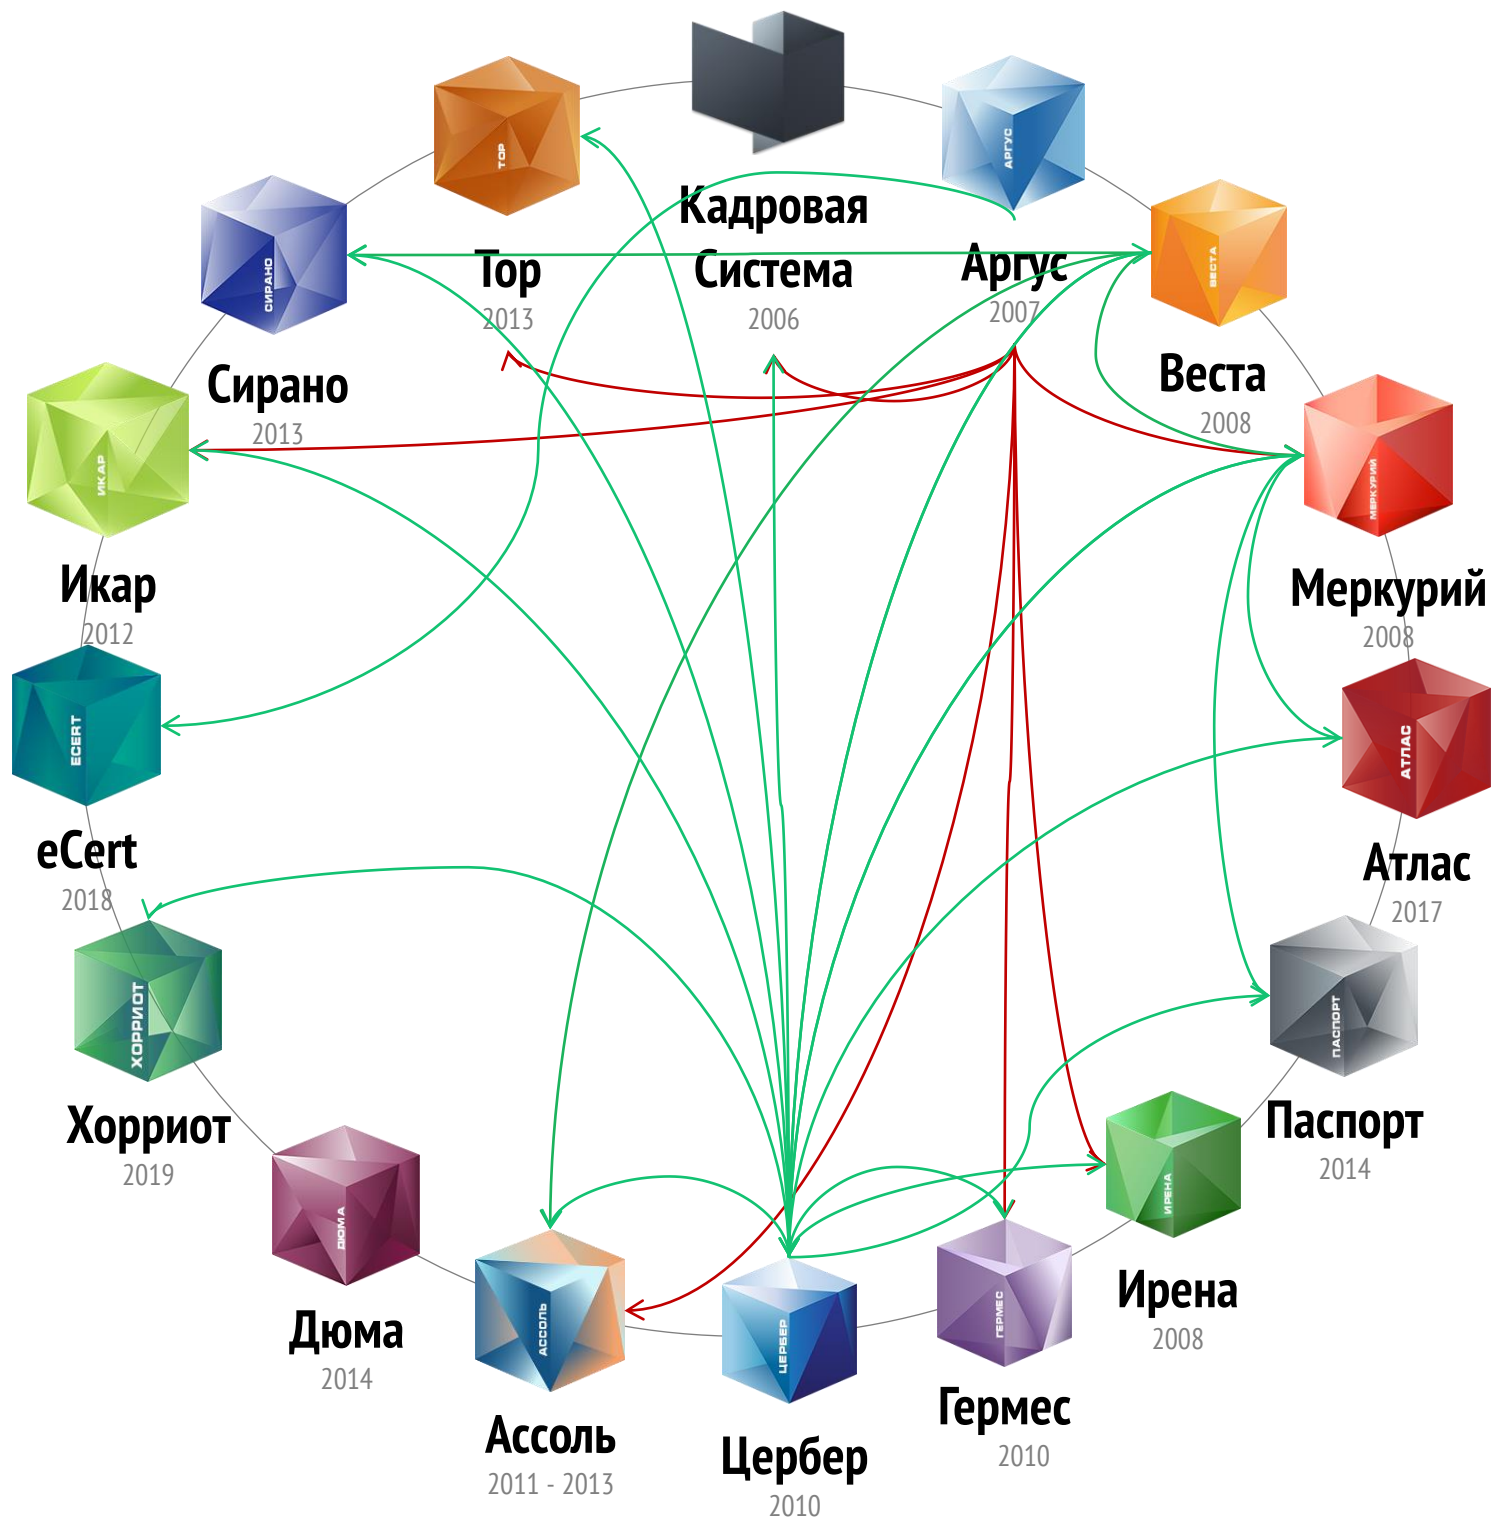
ТОР
Тор
2013

Кадровая Система
2006

АРГУС
Аргус
2007

СИРАНО
Сирано
2013

ВЕСТА
Веста
2008

ИКАР
Икар
2012

МЕРКУРИЙ
Меркурий
2008

ECERT
eCert
2018

АТЛАС
Атлас
2017

ХОРРИОТ
Хорриот
2019

ПАСПОРТ
Паспорт
2014

ИРЕНА
Ирена
2008

ДЮМА
Дюма
2014

АССОЛЬ
Ассоль
2011 - 2013

ЦЕРБЕР
Цербер
2010

ГЕРМЕС
Гермес
2010